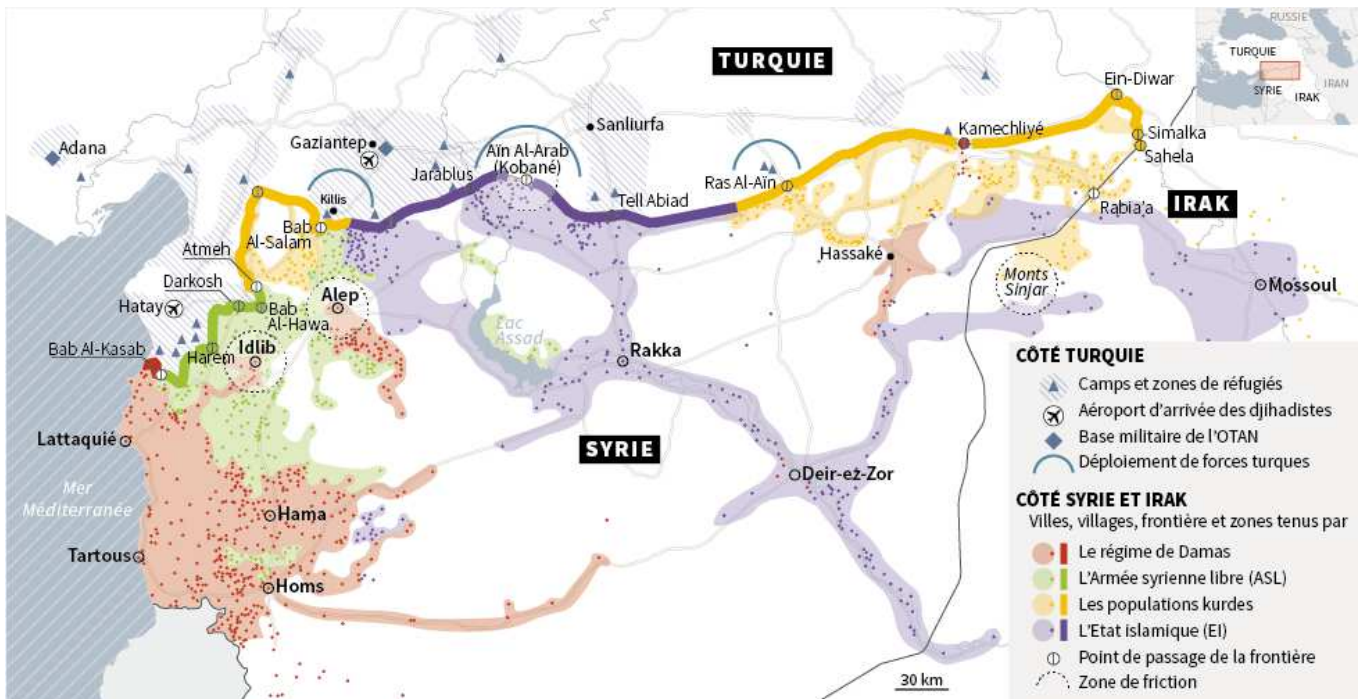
TURQUIE
RUSSIE
TURQUIE
SYRIE
IRAK
IRAN
Adana
Gaziantep
Sanliurfa
Killis
Jarablus
Aïn Al-Arab (Kobané)
Tell Abiad
Ras Al-Aïn
Kamechliyé
Ein-Diwar
Simalka
Sahela
Rabia'a
IRAK
Hassaké
Monts Sinjar
Mossoul
Bab Al-Salam
Atmeh
Darkosh
Hatay
Bab Al-Hawa
Alep
Harem
Idlib
Bab Al-Kasab
Lac Assad
Rakka
Lattaquié
SYRIE
Deir-ez-Zor
Mer Méditerranée
Hama
Tartous
Homs
30 km
CÔTÉ TURQUIE
Camps et zones de réfugiés
Aéroport d'arrivée des djihadistes
Base militaire de l'OTAN
Déploiement de forces turques
CÔTÉ SYRIE ET IRAK
Villes, villages, frontière et zones tenus par
Le régime de Damas
L'Armée syrienne libre (ASL)
Les populations kurdes
L'Etat islamique (EI)
Point de passage de la frontière
Zone de friction